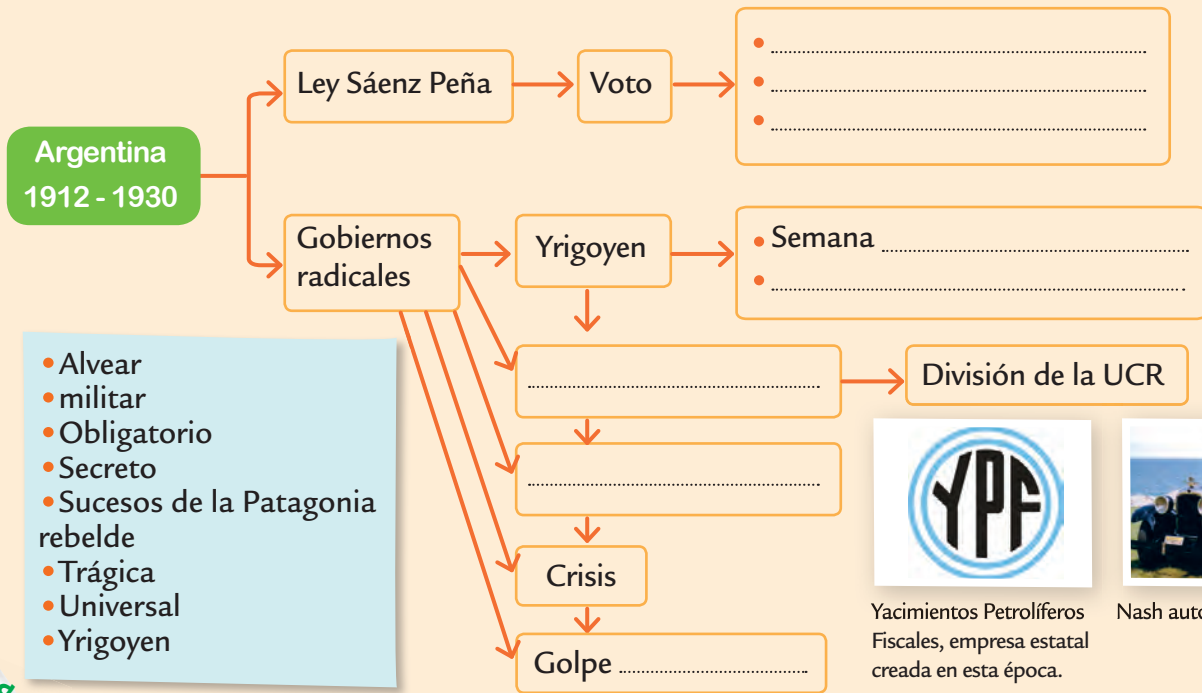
Argentina 1912 - 1930

Ley Sáenz Peña

Voto

• ..................
• ..................
• ..................

Gobiernos radicales

Yrigoyen

• Semana ..................
• ..................

..................

División de la UCR

..................

Crisis

Golpe ..................

• Alvear
• militar
• Obligatorio
• Secreto
• Sucesos de la Patagonia rebelde
• Trágica
• Universal
• Yrigoyen

YPF

Yacimientos Petrolíferos Fiscales, empresa estatal creada en esta época.

Nash auto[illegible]